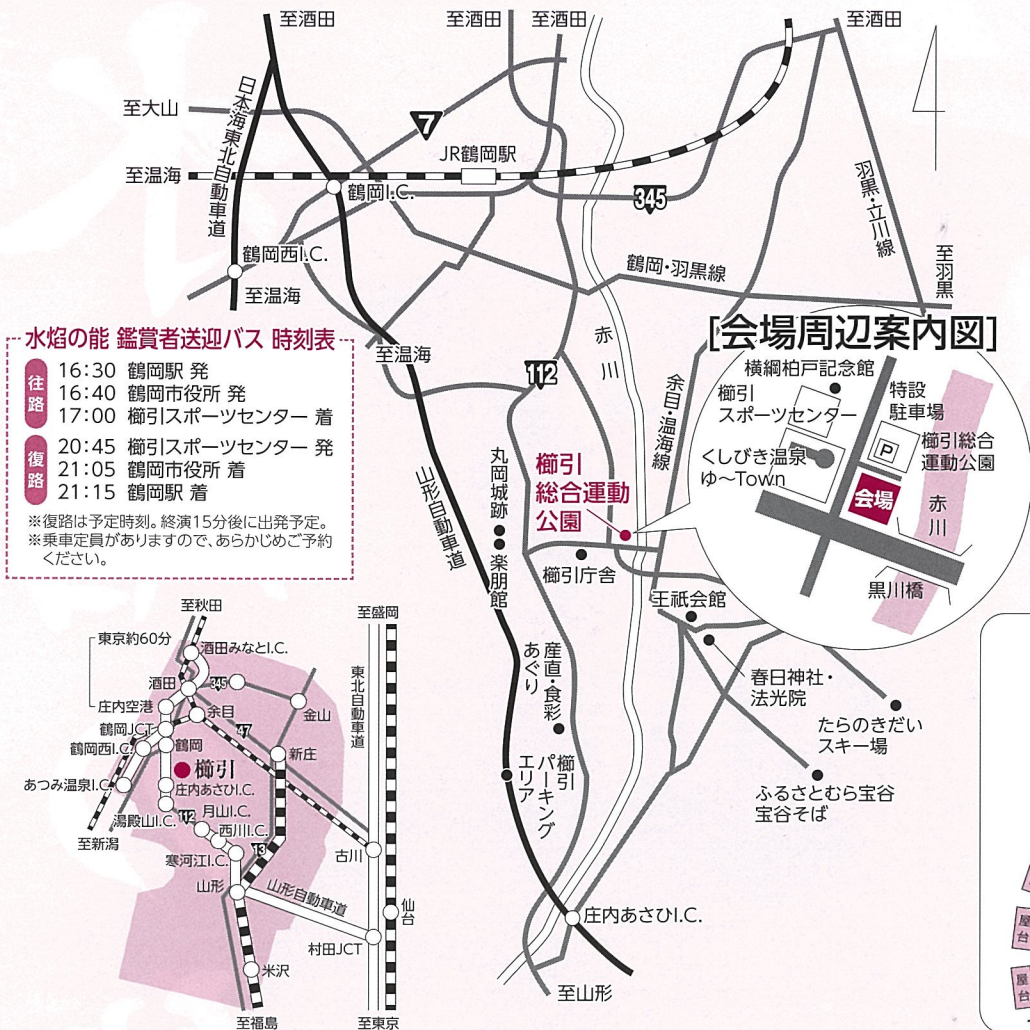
至酒田 至酒田 至酒田 至酒田

至大山

日本海東北自動車道

7

至温海

JR鶴岡駅

鶴岡I.C.

345

羽黒・立川線

至羽黒

鶴岡西I.C.

至温海

鶴岡・羽黒線

至温海

[会場周辺案内図]

水焔の能 鑑賞者送迎バス 時刻表

往路
16:30 鶴岡駅 発
16:40 鶴岡市役所 発
17:00 櫛引スポーツセンター 着

復路
20:45 櫛引スポーツセンター 発
21:05 鶴岡市役所 着
21:15 鶴岡駅 着

※復路は予定時刻。終演15分後に出発予定。
※乗車定員がありますので、あらかじめご予約ください。

112

赤川

余目・温海線

横綱柏戸記念館

櫛引スポーツセンター

特設駐車場

P

櫛引総合運動公園

くしびき温泉ゆ~Town

会場

赤川

黒川橋

丸岡城跡

楽朋館

櫛引総合運動公園

櫛引庁舎

王祇会館

山形自動車道

産直・食彩あぐり

春日神社・法光院

たらのきだいスキー場

ふるさとむら宝谷 宝谷そば

櫛引パーキングエリア

庄内あさひI.C.

至山形

至秋田

至盛岡

東京約60分

酒田みなとI.C.

酒田

345

庄内空港

余目

金山

鶴岡JCT

鶴岡

47

東北自動車道

鶴岡西I.C.

新庄

あつみ温泉I.C.

櫛引

庄内あさひI.C.

112

月山I.C.

湯殿山I.C.

西川I.C.

至新潟

寒河江I.C.

13

古川

山形

山形自動車道

仙台

村田JCT

米沢

至福島

至東京